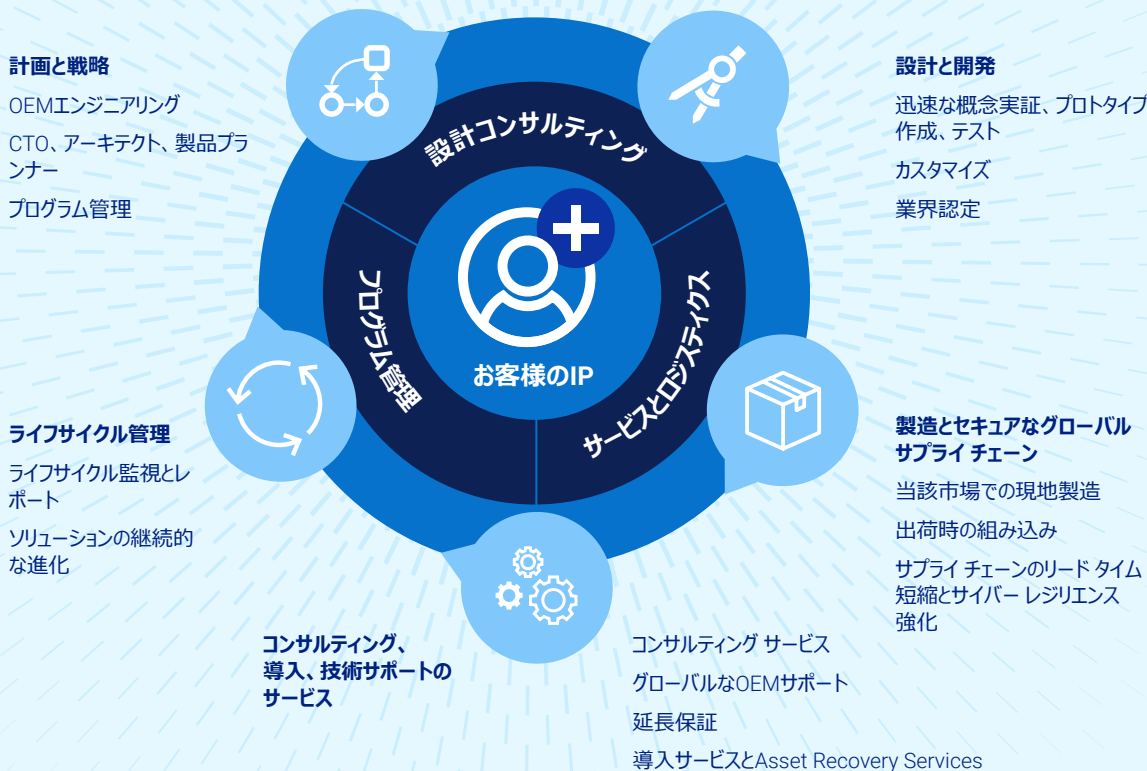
計画と戦略

OEMエンジニアリング

CTO、アーキテクト、製品プランナー

プログラム管理

設計と開発

迅速な概念実証、プロトタイプ作成、テスト

カスタマイズ

業界認定

設計コンサルティング

プログラム管理

サービスとロジスティクス

お客様のIP

ライフサイクル管理

ライフサイクル監視とレポート

ソリューションの継続的な進化

製造とセキュアなグローバル サプライ チェーン

当該市場での現地製造

出荷時の組み込み

サプライ チェーンのリード タイム短縮とサイバー レジリエンス強化

コンサルティング、導入、技術サポートのサービス

コンサルティング サービス

グローバルなOEMサポート

延長保証

導入サービスとAsset Recovery Services